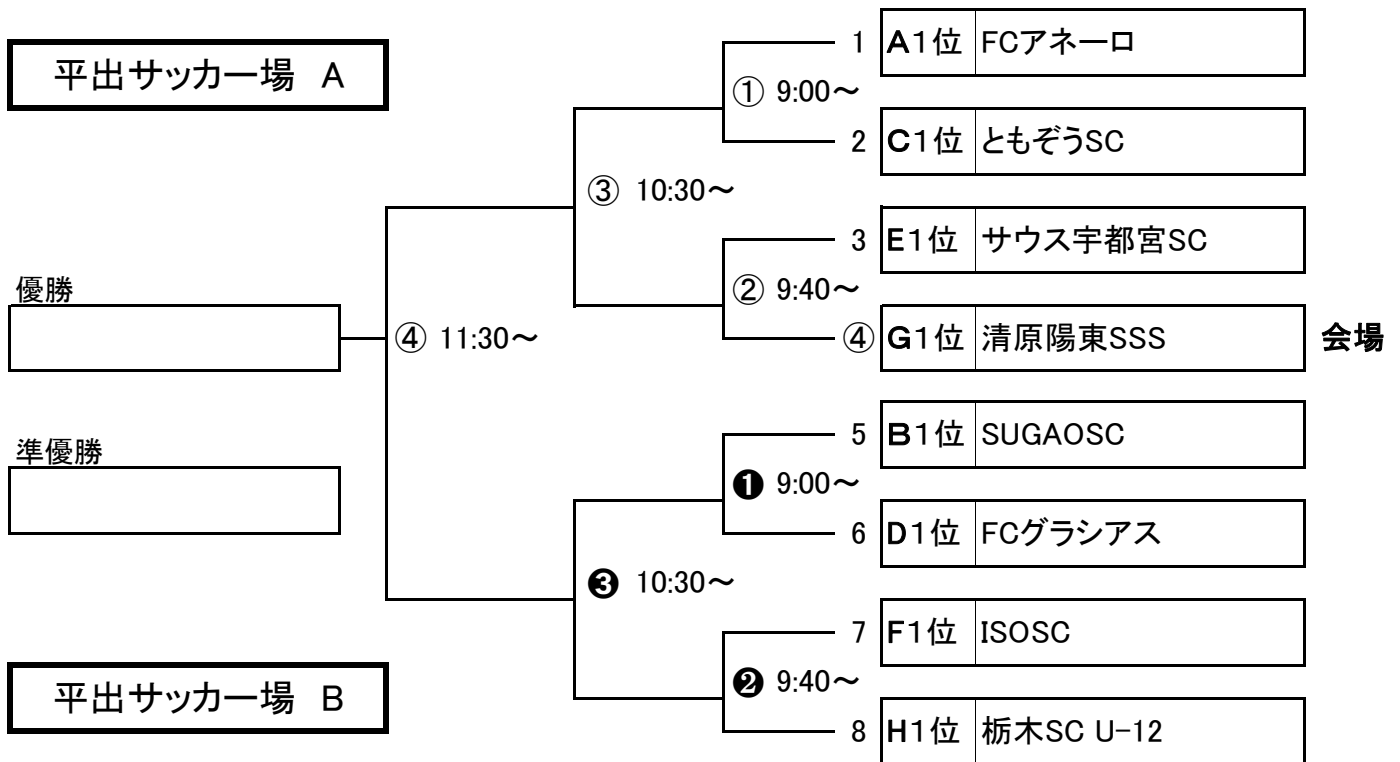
平出サッカー場 A

1 A1位 FCアネーロ
① 9:00～
2 C1位 ともぞうSC
③ 10:30～
3 E1位 サウス宇都宮SC
② 9:40～
④ G1位 清原陽東SSS

会場

優勝

④ 11:30～

準優勝

5 B1位 SUGAOSC
❶ 9:00～
6 D1位 FCグラシアス
❸ 10:30～
7 F1位 ISOSC
❷ 9:40～
8 H1位 栃木SC U-12

平出サッカー場 B